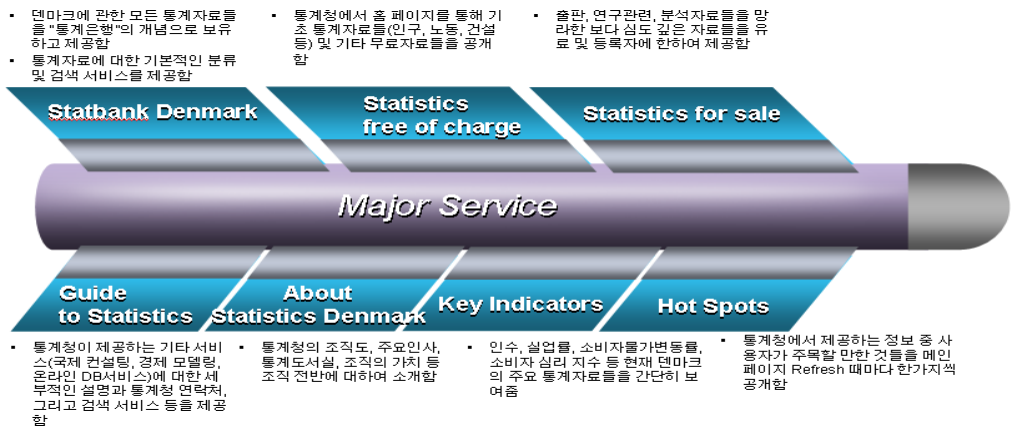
▪ 덴마크에 관한 모든 통계자료를 "통계은행"의 개념으로 보유하고 제공함

▪ 통계자료에 대한 기본적인 분류 및 검색 서비스를 제공함

▪ 통계청에서 홈 페이지를 통해 기초 통계자료들(인구, 노동, 건설 등) 및 기타 무료자료들을 공개함

▪ 출판, 연구관련, 분석자료들을 망라한 보다 심도 깊은 자료들을 유료 및 등록자에 한하여 제공함

Statbank Denmark

Statistics free of charge

Statistics for sale

Major Service

Guide to Statistics

About Statistics Denmark

Key Indicators

Hot Spots

▪ 통계청이 제공하는 기타 서비스(국제 컨설팅, 경제 모델링, 온라인 DB서비스)에 대한 세부적인 설명과 통계청 연락처, 그리고 검색 서비스 등을 제공함

▪ 통계청의 조직도, 주요인사, 통계도서실, 조직의 가치 등 조직 전반에 대하여 소개함

▪ 인수, 실업률, 소비자물가변동률, 소비자 심리 지수 등 현재 덴마크의 주요 통계자료들을 간단히 보여줌

▪ 통계청에서 제공하는 정보 중 사용자가 주목할 만한 것들을 메인 페이지 Refresh 때마다 한가지씩 공개함